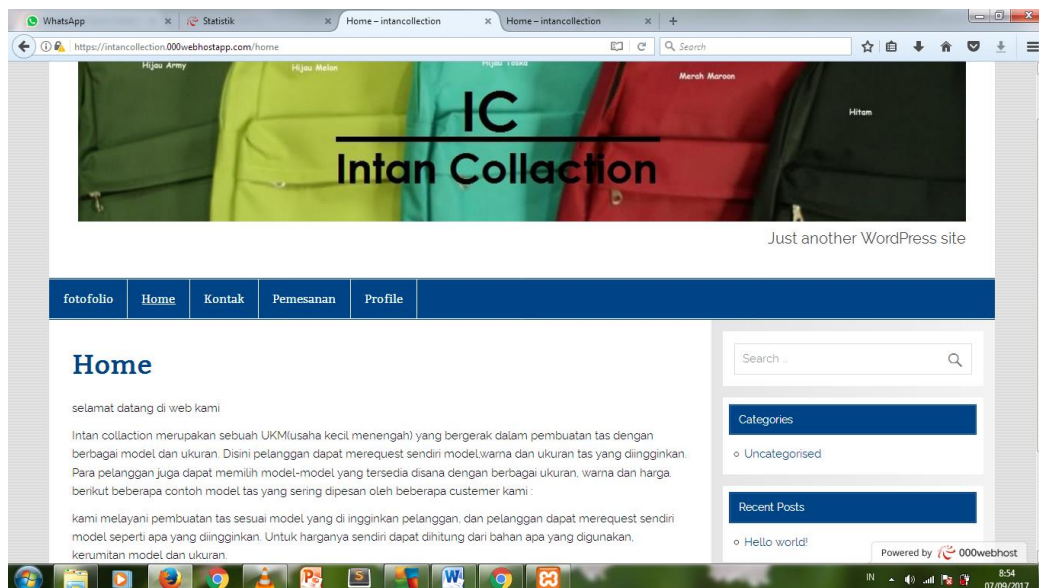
WhatsApp ×
Statistik ×
Home – intancollection ×
Home – intancollection ×
+

https://intancollection.000webhostapp.com/home

Search

Hijau Army
Hijau Melon
Hijau Toska
Merah Maroon
Hitam

IC
Intan Collaction

Just another WordPress site

fotofolio
Home
Kontak
Pemesanan
Profile

Home

selamat datang di web kami

Intan collaction merupakan sebuah UKM(usaha kecil menengah) yang bergerak dalam pembuatan tas dengan berbagai model dan ukuran. Disini pelanggan dapat merequest sendiri model,warna dan ukuran tas yang diingginkan. Para pelanggan juga dapat memilih model-model yang tersedia disana dengan berbagai ukuran, warna dan harga. berikut beberapa contoh model tas yang sering dipesan oleh beberapa custemer kami :

kami melayani pembuatan tas sesuai model yang di ingginkan pelanggan, dan pelanggan dapat merequest sendiri model seperti apa yang diingginkan. Untuk harganya sendiri dapat dihitung dari bahan apa yang digunakan, kerumitan model dan ukuran.

Search ...

Categories

Uncategorised

Recent Posts

Hello world!

Powered by 000webhost

IN
8:54
07/09/2017